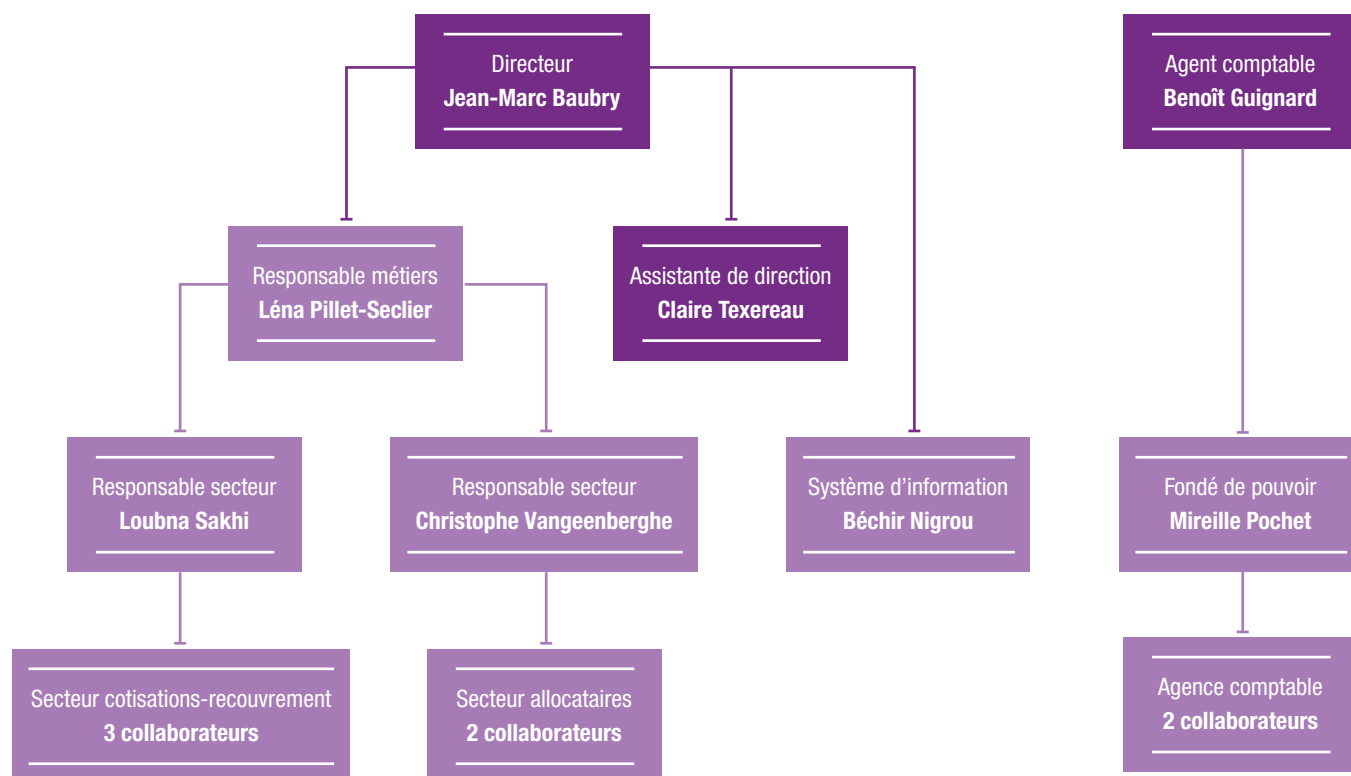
Directeur
Jean-Marc Baubry

Agent comptable
Benoît Guignard

Responsable métiers
Léna Pillet-Seclier

Assistante de direction
Claire Texereau

Responsable secteur
Loubna Sakhi

Responsable secteur
Christophe Vangeenberghe

Système d'information
Béchir Nigrou

Fondé de pouvoir
Mireille Pochet

Secteur cotisations-recouvrement
3 collaborateurs

Secteur allocataires
2 collaborateurs

Agence comptable
2 collaborateurs